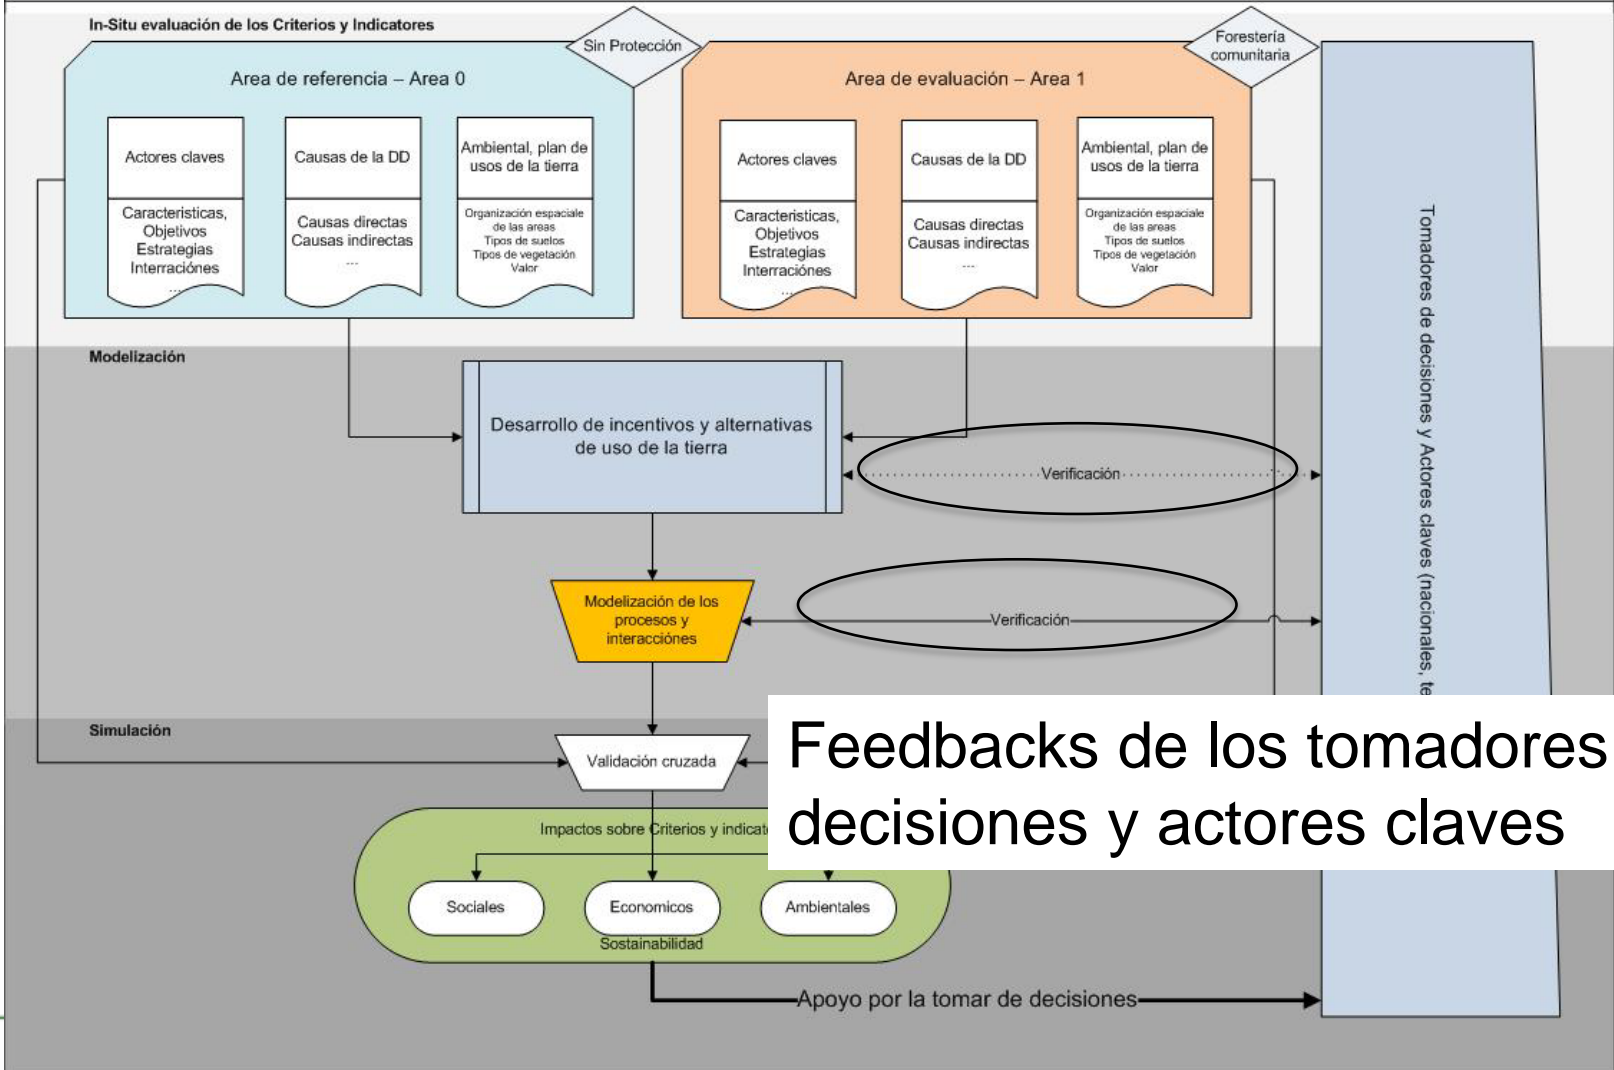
In-Situ evaluación de los Criterios y Indicatores

Sin Protección

Forestería comunitaria

Area de referencia – Area 0

Actores claves

Caracteristicas, Objetivos Estrategias Interraciónes ...

Causas de la DD

Causas directas Causas indirectas ...

Ambiental, plan de usos de la tierra

Organización espaciale de las areas Tipos de suelos Tipos de vegetación Valor

Area de evaluación – Area 1

Actores claves

Caracteristicas, Objetivos Estrategias Interraciónes ...

Causas de la DD

Causas directas Causas indirectas ...

Ambiental, plan de usos de la tierra

Organización espaciale de las areas Tipos de suelos Tipos de vegetación Valor

Tomadores de decisiones y Actores claves (nacionales, te

Modelización

Desarrollo de incentivos y alternativas de uso de la tierra

Verificación

Modelización de los procesos y interacciónes

Verificación

Simulación

Validación cruzada

Impactos sobre Criterios y indicat

Sociales

Economicos

Ambientales

Sostanibilidad

Apoyo por la tomar de decisiones

Feedbacks de los tomadores decisiones y actores claves